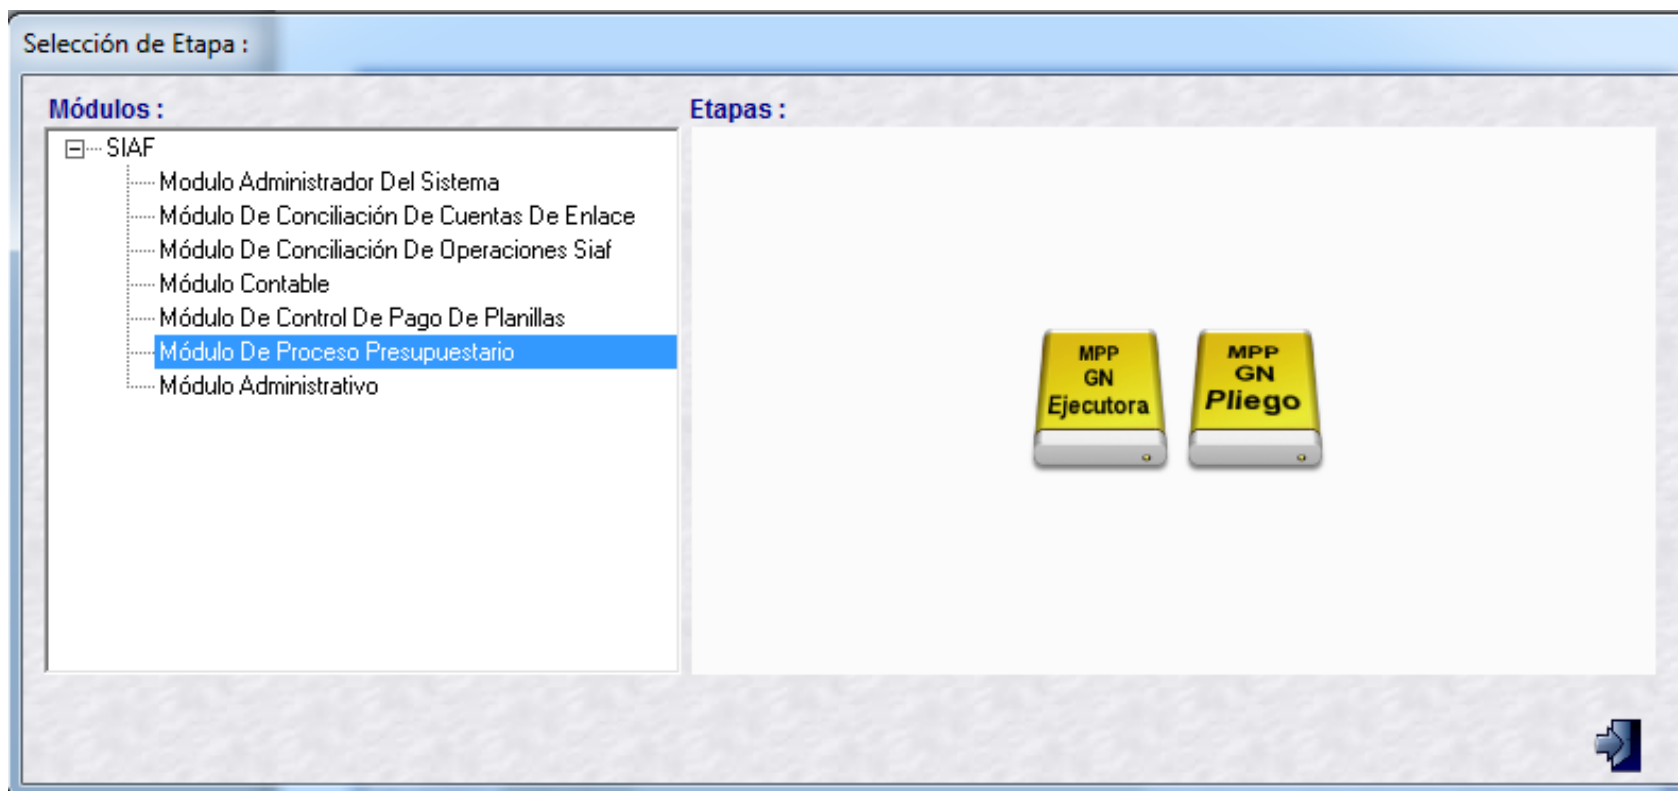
Selección de Etapa :

Módulos :

SIAF
Modulo Administrador Del Sistema
Módulo De Conciliación De Cuentas De Enlace
Módulo De Conciliación De Operaciones Siaf
Módulo Contable
Módulo De Control De Pago De Planillas
Módulo De Proceso Presupuestario
Módulo Administrativo

Etapas :

MPP
GN
Ejecutora

MPP
GN
Pliego